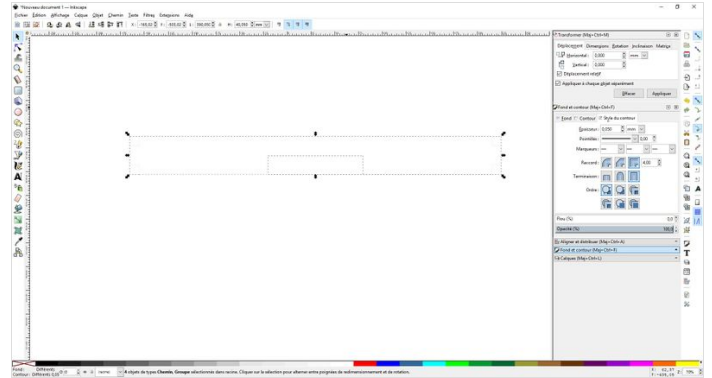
*Nouveau document 1 — Inkscape

Fichier Édition Affichage Calque Objet Chemin Texte Filtres Extensions Aide

X: -160,02 Y: -500,02 L: 350,00 H: 40,563 mm

Transformer (Maj+Ctrl+M)

Déplacement Dimensions Rotation Inclinaison Matrice

Horizontal: 0,000 mm

Vertical: 0,000

Déplacement relatif

Appliquer à chaque objet séparément

Effacer Appliquer

Fond et contour (Maj+Ctrl+F)

Fond Contour Style du contour

Épaisseur: 0,050 mm

Pointillés: 0,00

Marqueurs:

Raccord: 4,00

Terminaison:

Ordre:

Flou (%) 0,0

Opacité (%) 100,0

Aligner et distribuer (Maj+Ctrl+A)

Fond et contour (Maj+Ctrl+F)

Calques (Maj+Ctrl+L)

Fond: Différents
Contour: Différents 0,05

Normal

4 objets de type Chemin, Groupe sélectionnés dans racine. Cliquer sur la sélection pour alterner entre poignées de redimensionnement et de rotation.

X: 62,97 Y: -459,18 Z: 70%